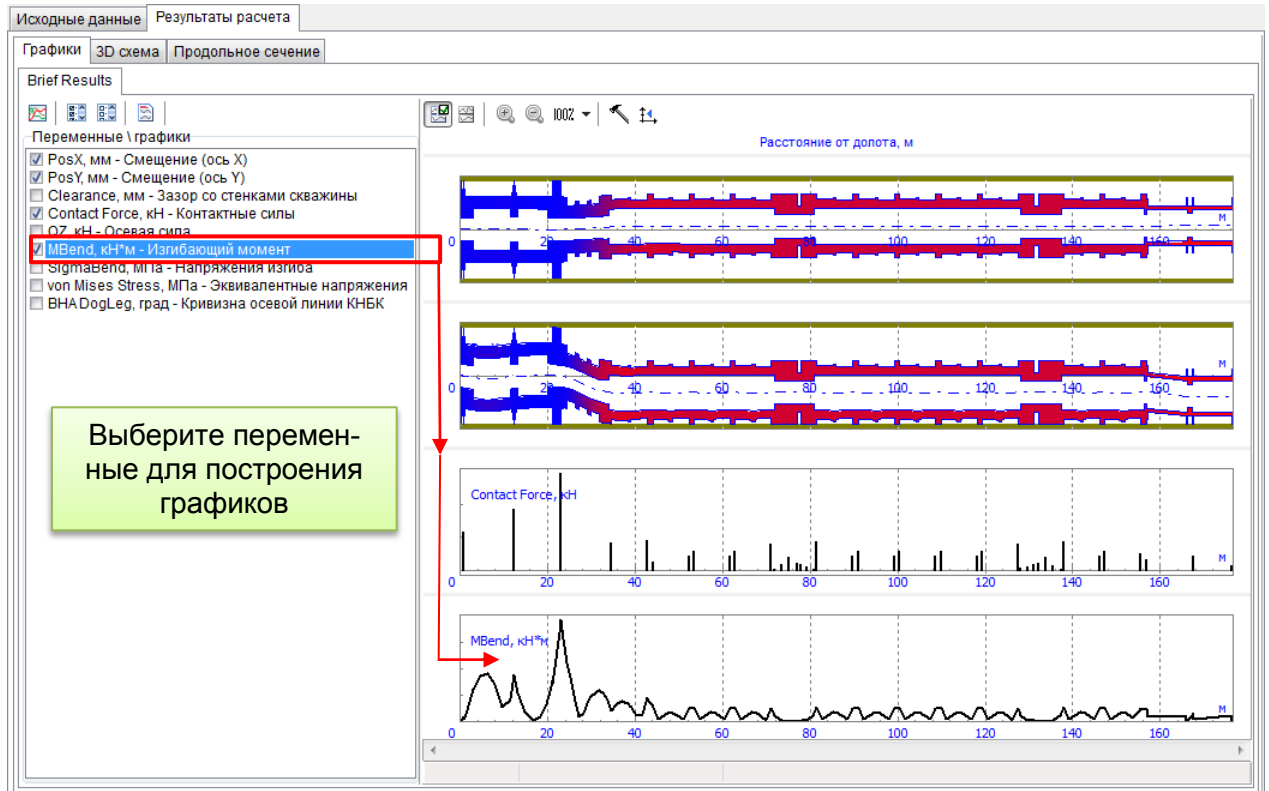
Исходные данные | Результаты расчета

Графики | 3D схема | Продольное сечение

Brief Results

Переменные \ графики

PosX, мм - Смещение (ось X)
PosY, мм - Смещение (ось Y)
Clearance, мм - Зазор со стенками скважины
Contact Force, кН - Контактные силы
QZ, кН - Осевая сила
MBend, кН*м - Изгибающий момент
SigmaBend, МПа - Напряжения изгиба
von Mises Stress, МПа - Эквивалентные напряжения
BHA DogLeg, град - Кривизна осевой линии КНБК

Выберите переменные для построения графиков

100%

Расстояние от долота, м

0 20 40 60 80 100 120 140 160 м

0 20 40 60 80 100 120 140 160 м

Contact Force, кН
0 20 40 60 80 100 120 140 160 м

MBend, кН*м
0 20 40 60 80 100 120 140 160 м